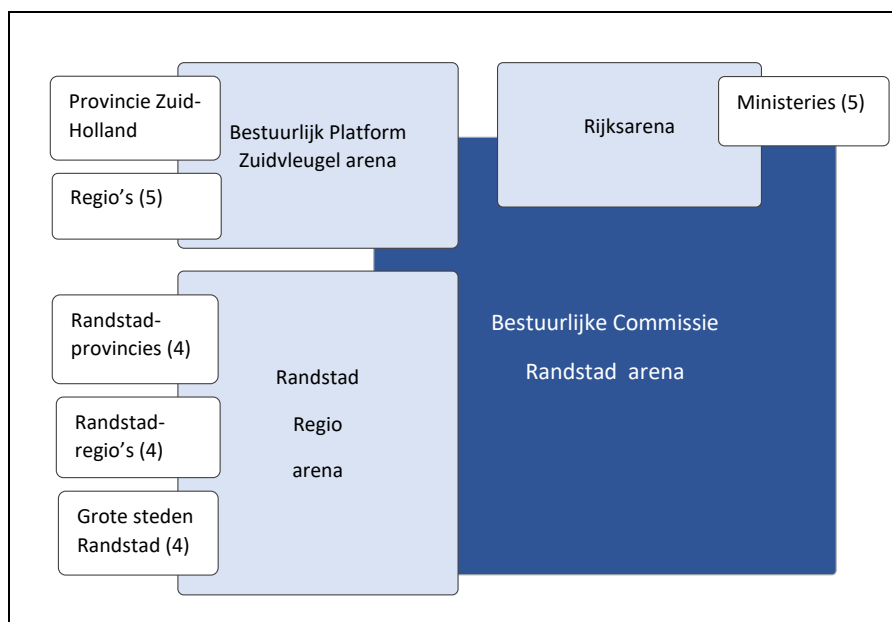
Provincie Zuid-Holland

Regio's (5)

Bestuurlijk Platform Zuidvleugel arena

Rijksarena

Ministeries (5)

Randstad-provincies (4)

Randstad-regio's (4)

Grote steden Randstad (4)

Randstad Regio arena

Bestuurlijke Commissie Randstad arena